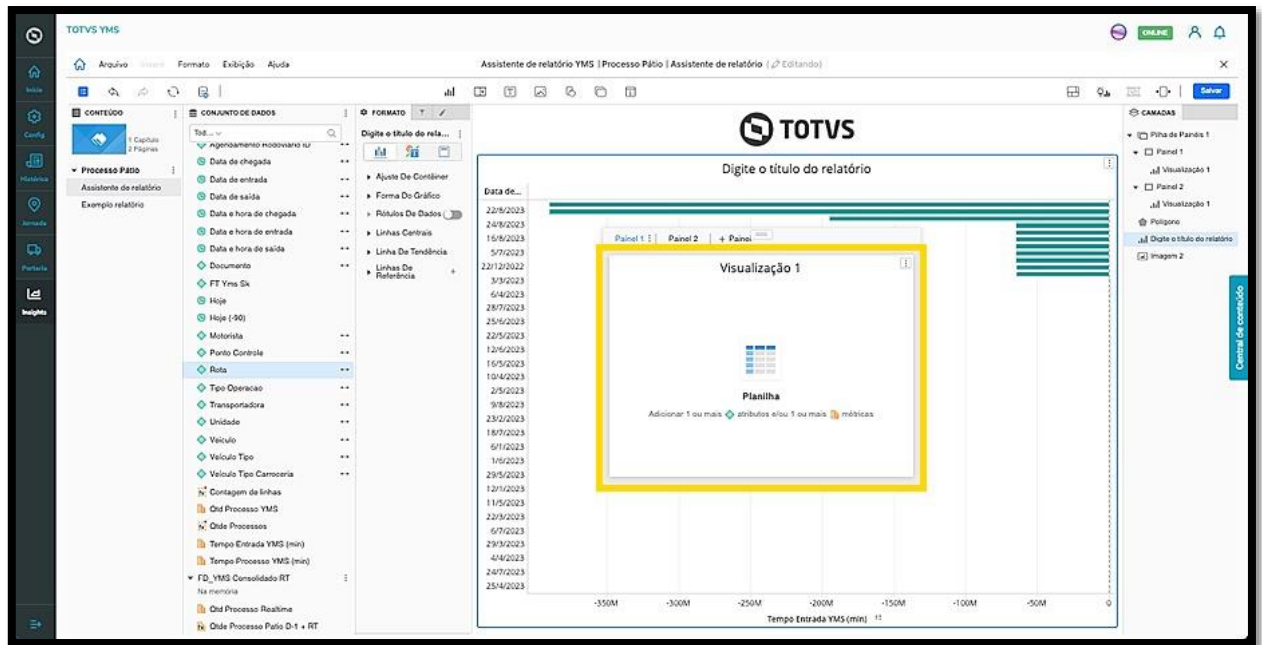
TOTVS YMS

ONLINE

Início
Config
Histórico
Jornada
Portaria
Insights

Arquivo Inserir Formato Exibição Ajuda

Assistente de relatório YMS | Processo Pátio | Assistente de relatório | Editando

Salvar

CONTEÚDO
1 Capítulo
2 Páginas
Processo Pátio
Assistente de relatório
Exemplo relatório

CONJUNTO DE DADOS
Tod...
Agendamento Rodoviario ID
Data de chegada
Data de entrada
Data de saída
Data e hora de chegada
Data e hora de entrada
Data e hora de saída
Documento
FT Yms Sk
Hoje
Hoje (-90)
Motorista
Ponto Controle
Rota
Tipo Operacao
Transportadora
Unidade
Veículo
Veículo Tipo
Veículo Tipo Carroceria
Contagem de linhas
Qtd Processo YMS
Qtde Processos
Tempo Entrada YMS (min)
Tempo Processo YMS (min)
FD_YMS Consolidado RT
Na memória
Qtd Processo Realtime
Qtde Processo Patio D-1 + RT

FORMATO
Digite o título do rela...
Ajuste De Contêiner
Forma Do Gráfico
Rótulos De Dados
Linhas Centrais
Linha De Tendência
Linhas De Referência

TOTVS

Digite o título do relatório

Data de...
22/8/2023
24/8/2023
16/8/2023
5/7/2023
22/12/2022
3/3/2023
6/4/2023
28/7/2023
25/6/2023
22/5/2023
12/6/2023
16/5/2023
10/4/2023
2/5/2023
9/8/2023
23/2/2023
18/7/2023
6/1/2023
1/6/2023
29/5/2023
12/1/2023
11/5/2023
22/3/2023
6/7/2023
29/3/2023
4/4/2023
24/7/2023
25/4/2023

Painel 1 | Painel 2 | + Painel

Visualização 1

Planilha
Adicionar 1 ou mais atributos e/ou 1 ou mais métricas

-350M -300M -250M -200M -150M -100M -50M 0
Tempo Entrada YMS (min)

CAMADAS
Pilha de Painéis 1
Painel 1
Visualização 1
Painel 2
Visualização 1
Polígono
Digite o título do relatório
Imagem 2

Central de conteúdo